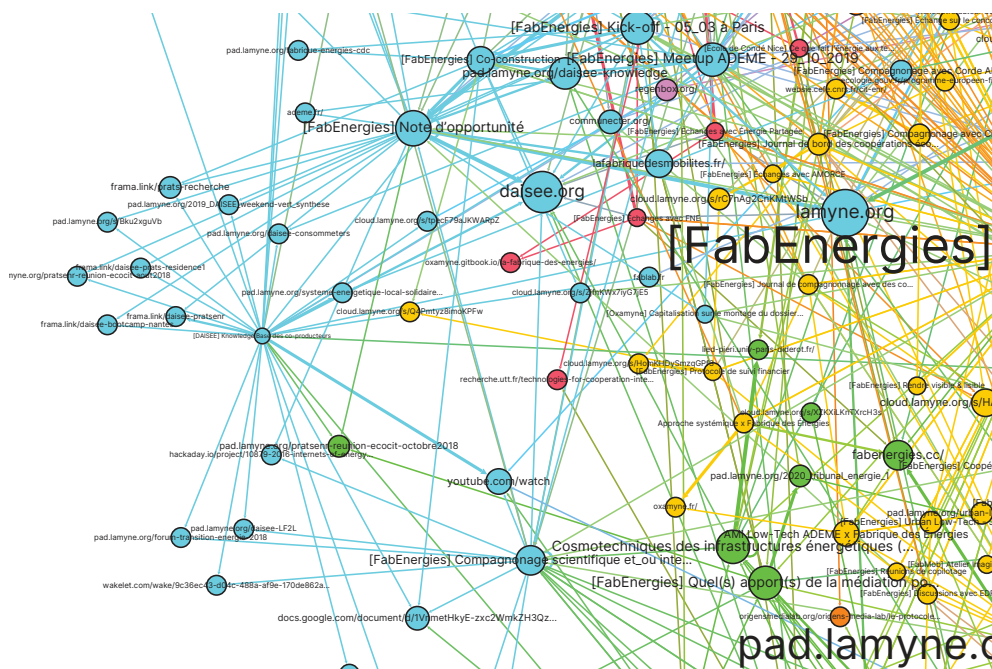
[FabEnergies] Kick-off - 05_03 à Paris
pad.lamyne.org/fabrique-energies-cdc
[FabEnergies] Co-construction
[FabEnergies] Meetup ADEME - 29_10_2019
pad.lamyne.org/daisee-knowledge
[Ecole de Condé Nice] Ce qu'est l'énergie alerte
[FabEnergies] Echange sur le
[FabEnergies] Compagnonage avec Corde A
regenbox.org/
ademe.fr/
[FabEnergies] Note d'opportunité
communecter.org/
[FabEnergies] Echanges avec Energie Partagée
[FabEnergies] Journal de bord des coopérations etc...
[FabEnergies] Compagnonage avec Co
lafabriquedesmobilites.fr/
frama.link/prats-recherche
[FabEnergies] Echanges avec AMORCE
daisee.org
cloud.lamyne.org/s/rCYhAg2CnKMtWSb
pad.lamyne.org/2019_DAISEE-weekend-vert_synthese
lamyne.org
pad.lamyne.org/s/Bku2xguVb
cloud.lamyne.org/s/tpcF79aJKWARpZ
[FabEnergies] Echanges avec FNE
[FabEnergies]
pad.lamyne.org/daisee-consommeters
oxamyne.gitbook.io/la-fabrique-des-energies/
frama.link/daisee-prats-residence1
nyne.org/pratsenr-reunion-ecocit-avril2018
fablab.fr
[FabEnergies] Journal de compagnonage avec des co...
cloud.lamyne.org/s/2mKWx7iyG7E5
pad.lamyne.org/systeme-energetique-local-solidaire...
frama.link/daisee-pratsenr
[Oxamyne] Capitalisation sur le montage du dossier...
cloud.lamyne.org/s/Q4Pmty28imoKPFw
frama.link/daisee-bootcamp-nantes
[DAISEE] KnowledgeBase des co-producteurs
lied-pierre.unis-paris-diderot.fr/
cloud.lamyne.org/s/HomkHDySmzgGPB
[FabEnergies] Protocole de suivi financier
recherche.utt.fr/technologies-for-cooperation-inte...
[FabEnergies] Rendre visible & lisible
cloud.lamyne.org/s/H
cloud.lamyne.org/s/XTKXLKnYXrcH3s
Approche systémique x Fabrique des Energies
pad.lamyne.org/pratsenr-reunion-ecocit-octobre2018
faberergies.cc/
hackaday.io/project/10879-2016-internets-of-energy...
[FabEnergies] Coopé
youtube.com/watch
pad.lamyne.org/2020_tribunal_energie_1
oxamyne.fr/
pad.lamyne.org/urban-
[FabEnergies] Urban Low-Tech
AMI Low-Tech ADEME x Fabrique des Energies
pad.lamyne.org/daisee-LF2L
pad.lamyne.org/forum-transition-energie-2018
Cosmotechniques des infrastructures énergétiques (...
[FabEnergies] Compagnonage scientifique et_ou inte...
[FabEnergies] Atelier
[FabEnergies] Réunions de copilotage
[FabEnergies] Quel(s) apport(s) de la médiation po...
wakelet.com/wake/9c36ec43-d04c-488a-af9e-170de862a...
[FabEnergies] Discussions avec ED
origensmedialab.org/origens-media-lab/le-protocole...
docs.google.com/document/d/1VnmetHkyE-zxc2WmkZH3Qz...
pad.lamyne.o